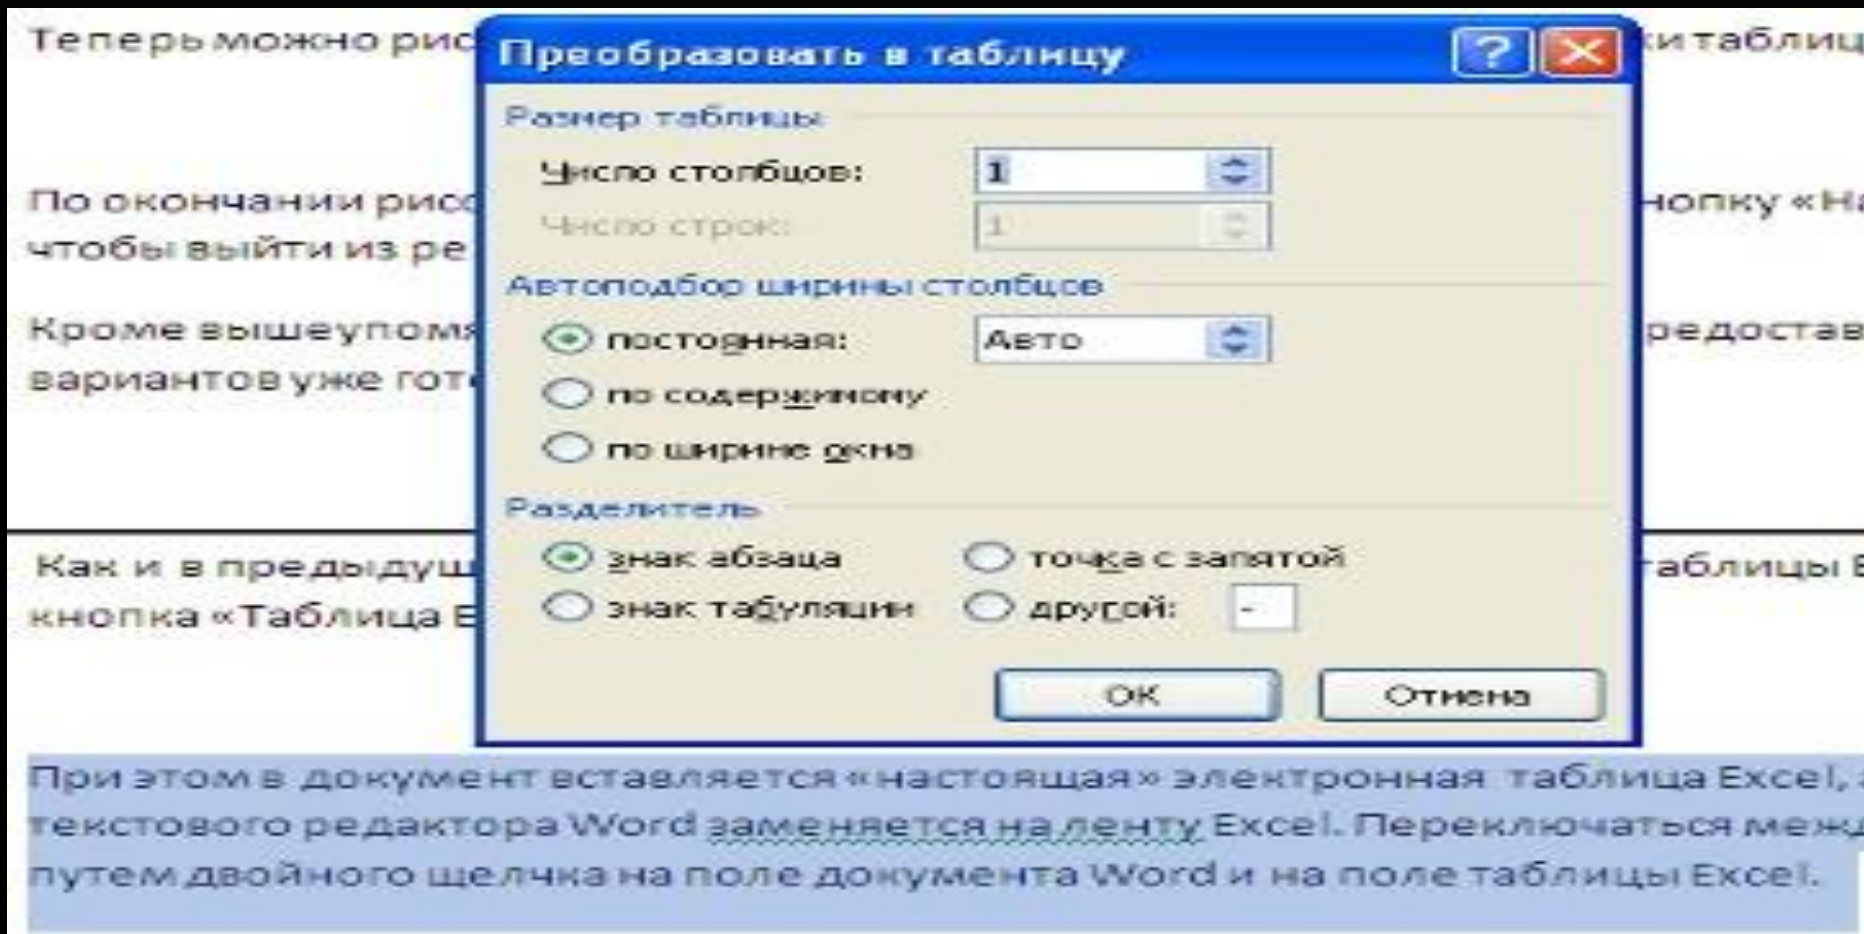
Теперь можно рис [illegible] ки таблиц

По окончании рис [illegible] нопку «На
чтобы выйти из ре

Кроме вышеупомя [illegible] редостав
вариантов уже гот

Как и в предыдущ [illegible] аблицы E
кнопка «Таблица E

Преобразовать в таблицу
?
Размер таблицы
Число столбцов: 1
Число строк: 1
Автоподбор ширины столбцов
постоянная: Авто
по содержимому
по ширине окна
Разделитель
знак абзаца
точка с запятой
знак табуляции
другой: -
ОК
Отмена

При этом в документ вставляется «настоящая» электронная таблица Excel, текстового редактора Word заменяется на ленту Excel. Переключаться межд путем двойного щелчка на поле документа Word и на поле таблицы Excel.